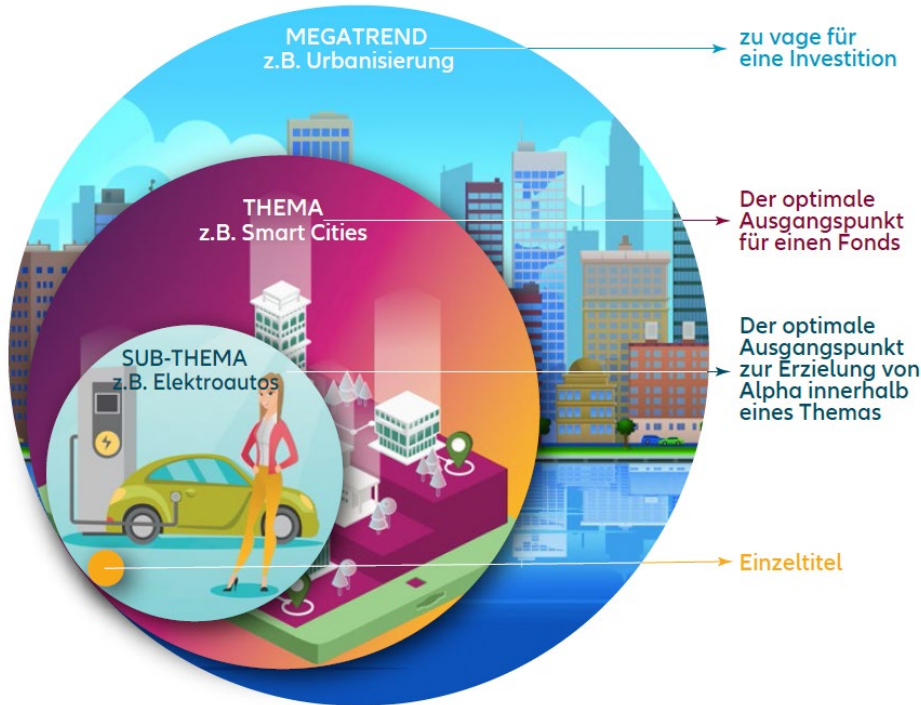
MEGATREND
z.B. Urbanisierung

zu vage für eine Investition

THEMA
z.B. Smart Cities

Der optimale Ausgangspunkt für einen Fonds

SUB-THEMA
z.B. Elektroautos

Der optimale Ausgangspunkt zur Erzielung von Alpha innerhalb eines Themas

Einzeltitel